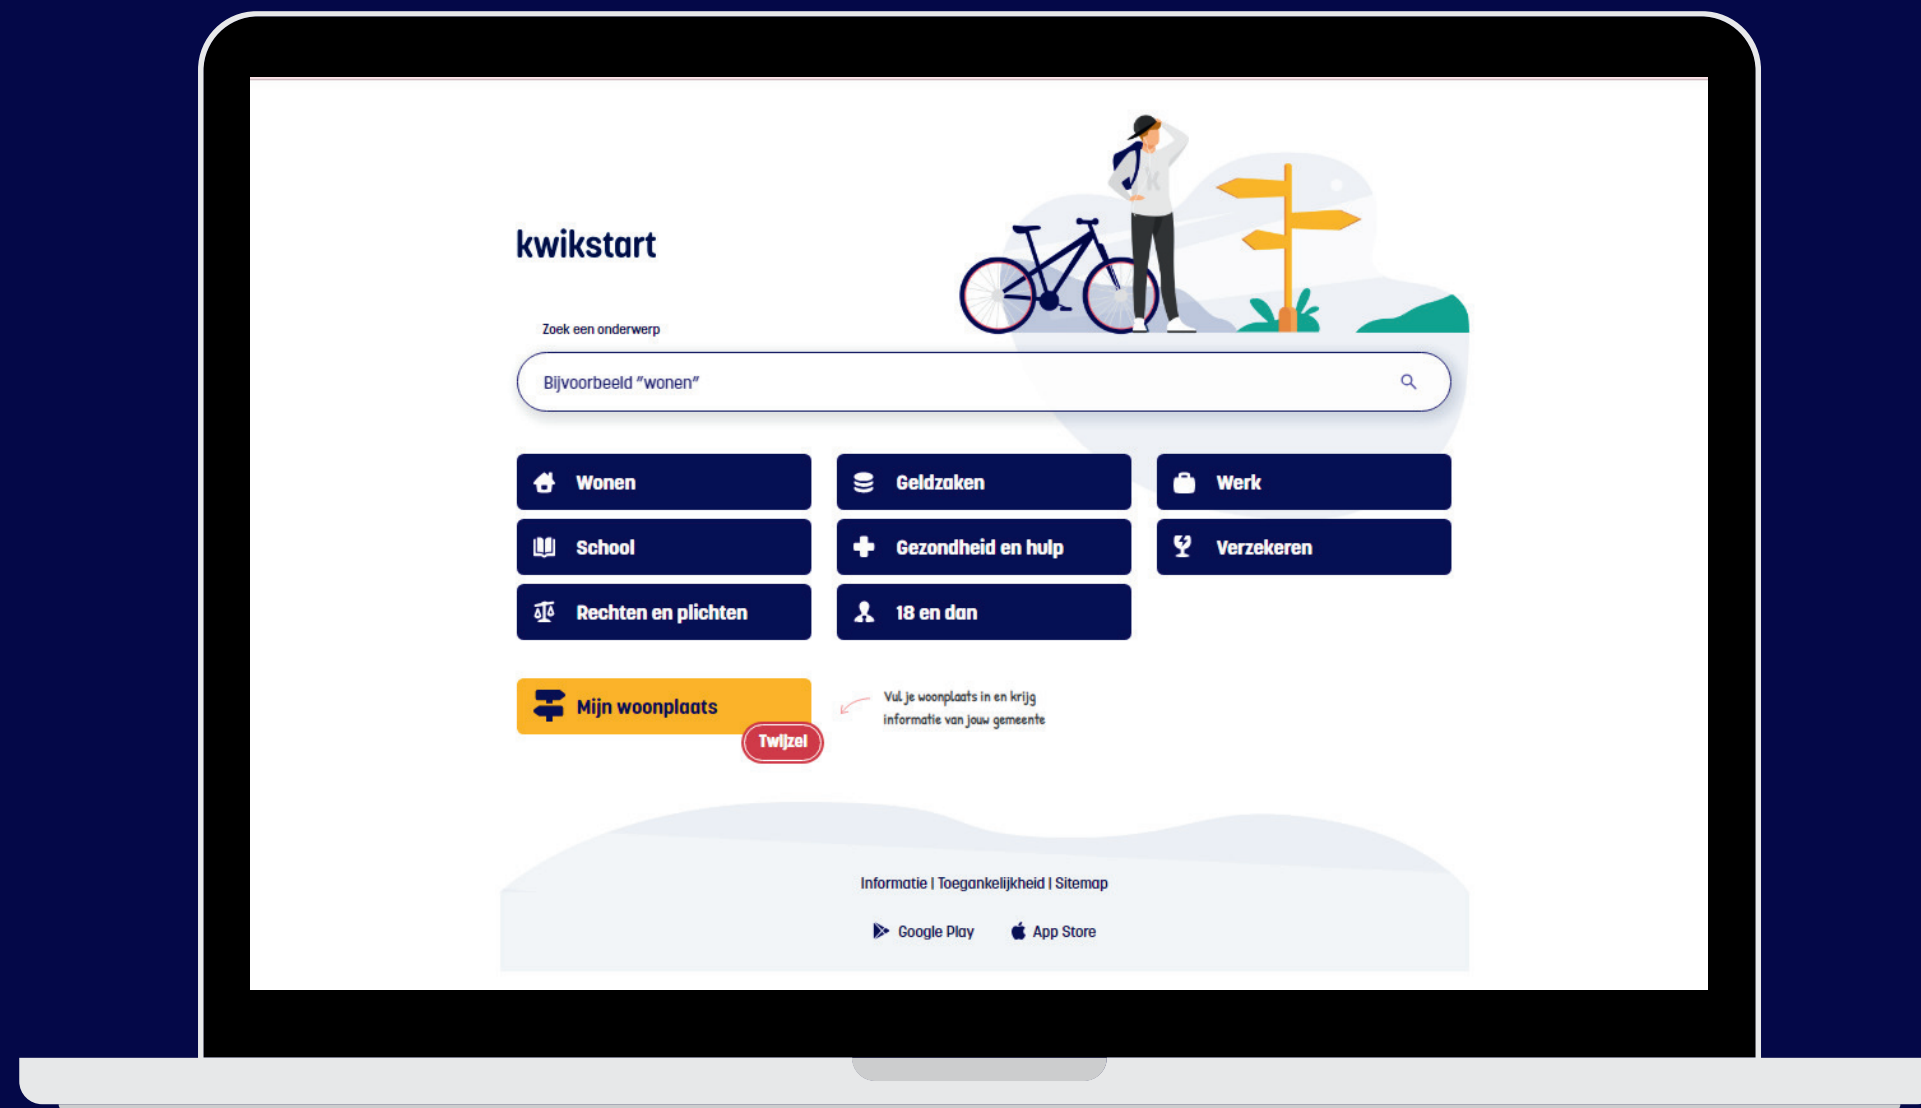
kwikstart

Zoek een onderwerp

Bijvoorbeeld "wonen"

Wonen
Geldzaken
Werk
School
Gezondheid en hulp
Verzekeren
Rechten en plichten
18 en dan

Mijn woonplaats
Twijzel

Vul je woonplaats in en krijg informatie van jouw gemeente

Informatie | Toegankelijkheid | Sitemap

Google Play App Store